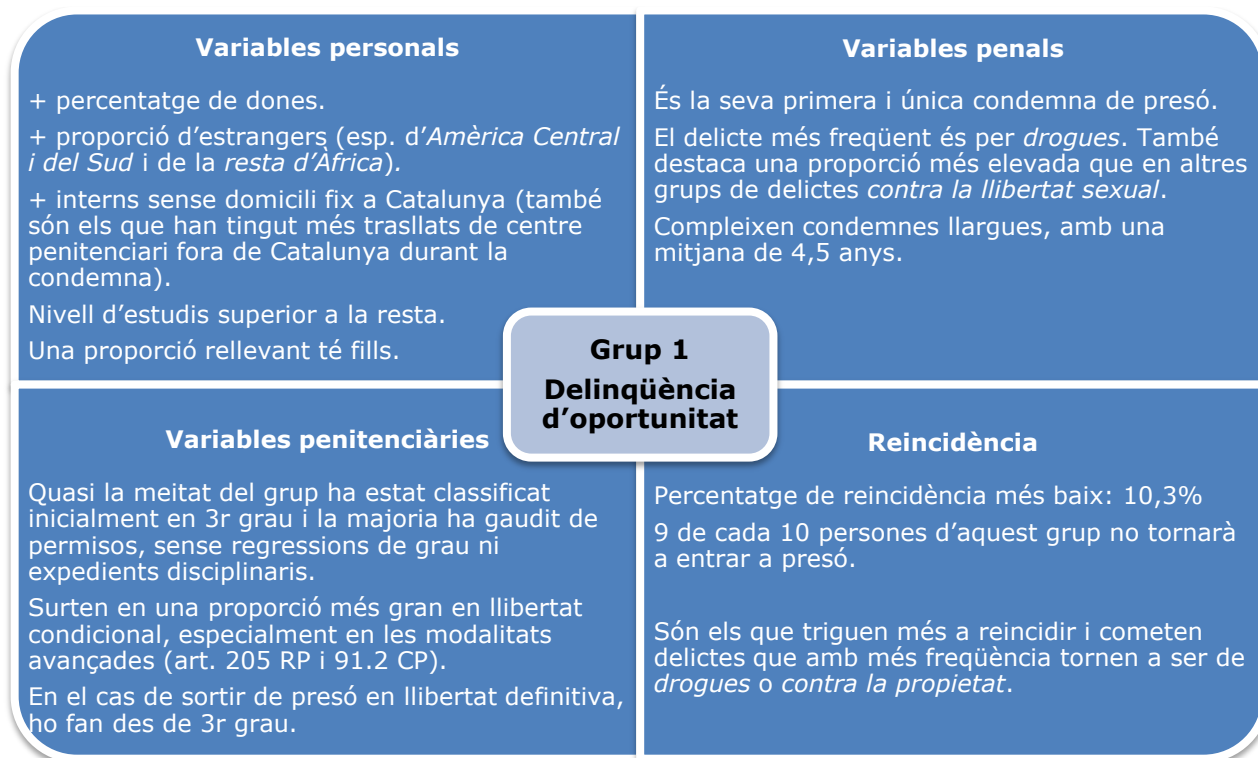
Variables personals

+ percentatge de dones.

+ proporció d'estrangers (esp. d'Amèrica Central i del Sud i de la resta d'Àfrica).

+ interns sense domicili fix a Catalunya (també són els que han tingut més trasllats de centre penitenciari fora de Catalunya durant la condemna).

Nivell d'estudis superior a la resta.

Una proporció rellevant té fills.

Variables penals

És la seva primera i única condemna de presó.

El delicte més freqüent és per drogues. També destaca una proporció més elevada que en altres grups de delictes contra la llibertat sexual.

Compleixen condemnes llargues, amb una mitjana de 4,5 anys.

Grup 1
Delinqüència d'oportunitat

Variables penitenciàries

Quasi la meitat del grup ha estat classificat inicialment en 3r grau i la majoria ha gaudit de permisos, sense regressions de grau ni expedients disciplinaris.

Surten en una proporció més gran en llibertat condicional, especialment en les modalitats avançades (art. 205 RP i 91.2 CP).

En el cas de sortir de presó en llibertat definitiva, ho fan des de 3r grau.

Reincidència

Percentatge de reincidència més baix: 10,3%

9 de cada 10 persones d'aquest grup no tornarà a entrar a presó.

Són els que triguen més a reincidir i cometen delictes que amb més freqüència tornen a ser de drogues o contra la propietat.